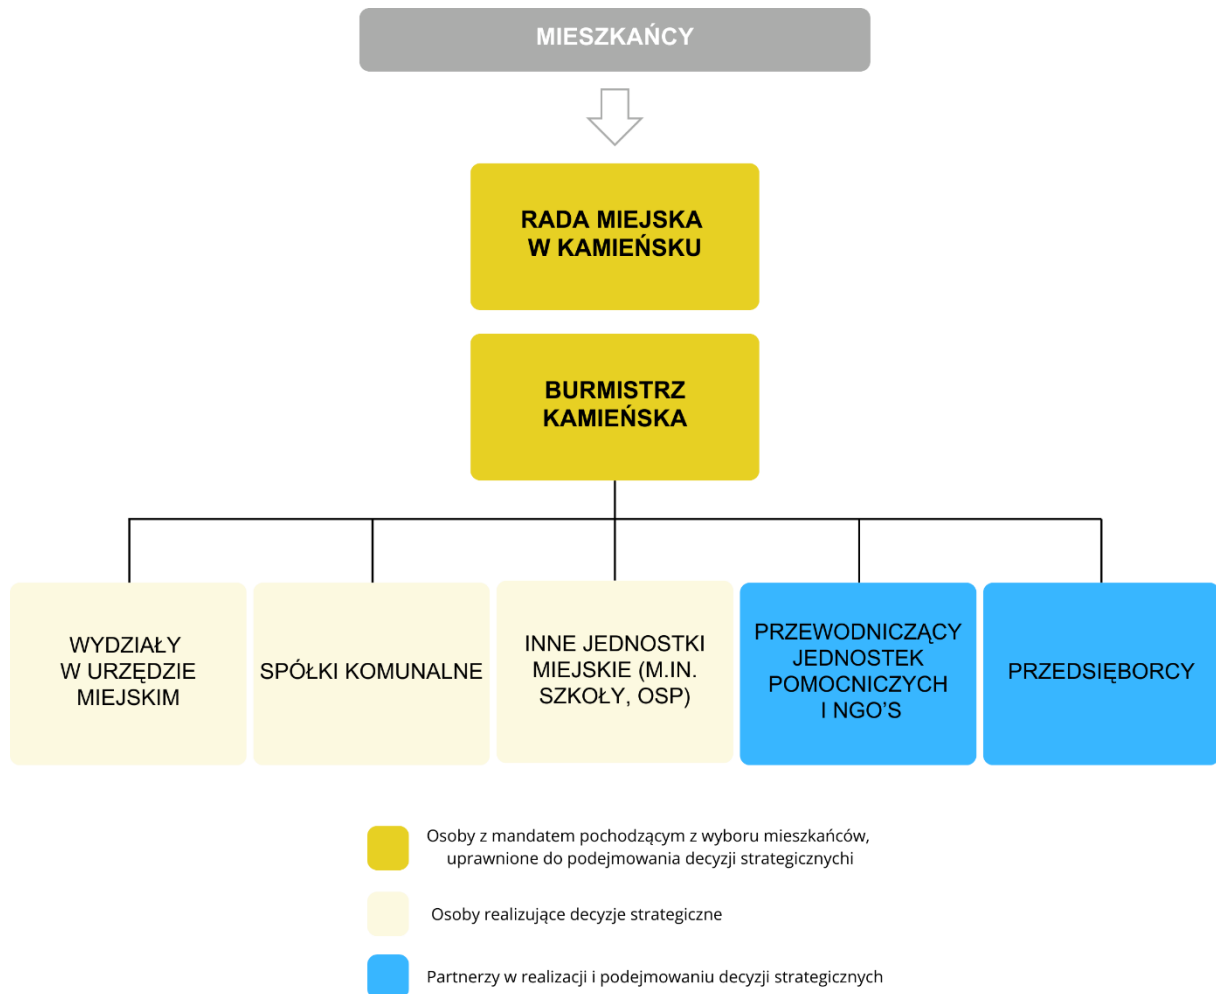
MIESZKAŃCY

RADA MIEJSKA W KAMIEŃSKU

BURMISTRZ KAMIEŃSKA

WYDZIAŁY W URZĘDZIE MIEJSKIM

SPÓŁKI KOMUNALNE

INNE JEDNOSTKI MIEJSKIE (M.IN. SZKOŁY, OSP)

PRZEWODNICZĄCY JEDNOSTEK POMOCNICZYCH I NGO'S

PRZEDSIĘBORCY

Osoby z mandatem pochodzącym z wyboru mieszkańców, uprawnione do podejmowania decyzji strategicznychi

Osoby realizujące decyzje strategiczne

Partnerzy w realizacji i podejmowaniu decyzji strategicznych